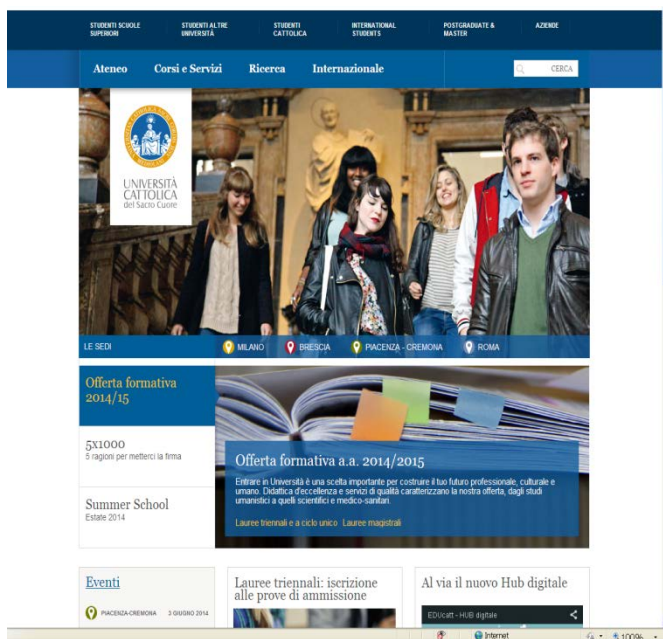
STUDENTI SCUOLE SUPERIORI
STUDENTI ALTRE UNIVERSITÀ
STUDENTI CATTOLICA
INTERNATIONAL STUDENTS
POSTGRADUATE & MASTER
AZIENDE

Ateneo
Corsi e Servizi
Ricerca
Internazionale
CERCA

UNIVERSITÀ CATTOLICA del Sacro Cuore

LE SEDI
MILANO
BRESCIA
PIACENZA - CREMONA
ROMA

Offerta formativa 2014/15

5x1000
5 ragioni per metterci la firma

Summer School
Estate 2014

Offerta formativa a.a. 2014/2015

Entrare in Università è una scelta importante per costruire il tuo futuro professionale, culturale e umano. Didattica d'eccellenza e servizi di qualità caratterizzano la nostra offerta, dagli studi umanistici a quelli scientifici e medico-sanitari.

Lauree triennali e a ciclo unico
Lauree magistrali

Eventi
PIACENZA-CREMONA
3 GIUGNO 2014

Lauree triennali: iscrizione alle prove di ammissione

Al via il nuovo Hub digitale

EDUcatt - HUB digitale

Internet
100%